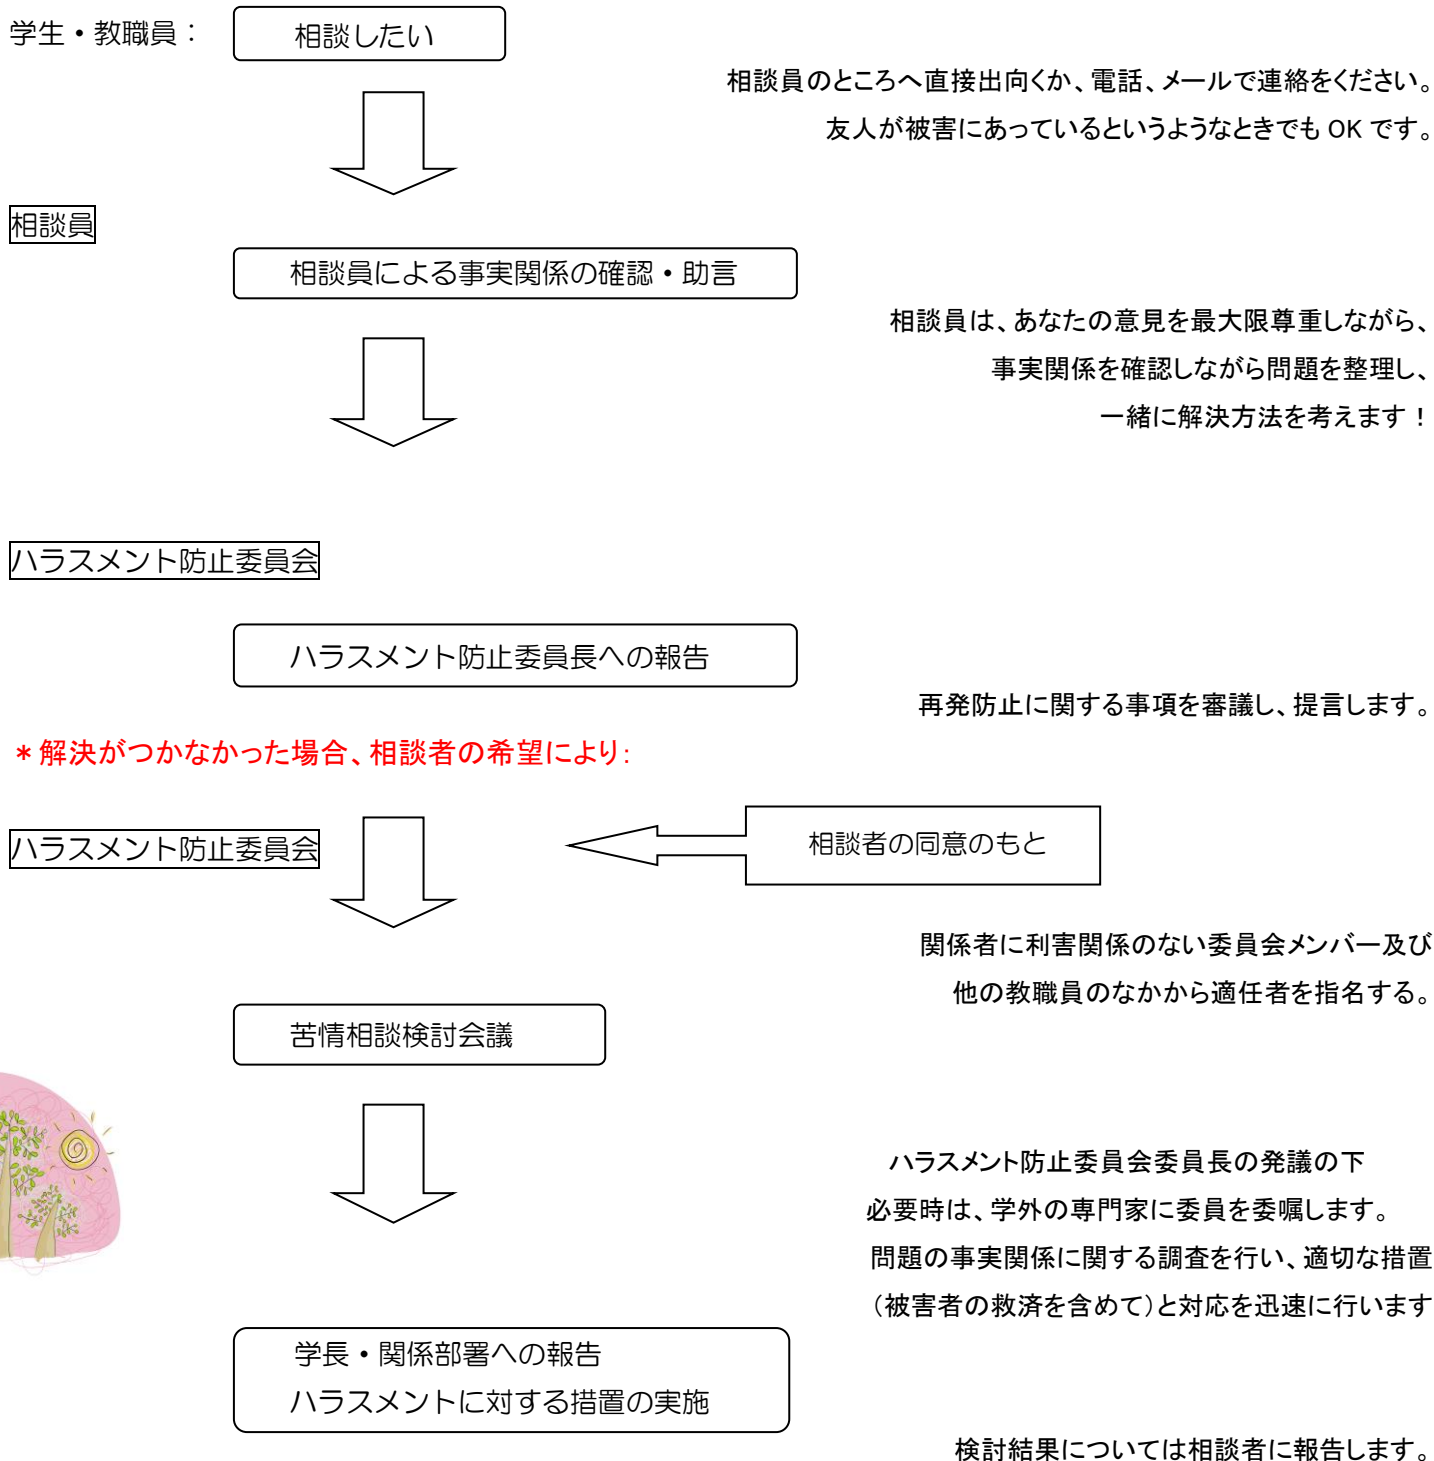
学生・教職員：

相談したい

相談員のところへ直接出向くか、電話、メールで連絡をください。
友人が被害にあっているというようなときでも OK です。

相談員

相談員による事実関係の確認・助言

相談員は、あなたの意見を最大限尊重しながら、
事実関係を確認しながら問題を整理し、
一緒に解決方法を考えます！

ハラスメント防止委員会

ハラスメント防止委員長への報告

再発防止に関する事項を審議し、提言します。

＊解決がつかなかった場合、相談者の希望により：

ハラスメント防止委員会

相談者の同意のもと

関係者に利害関係のない委員会メンバー及び
他の教職員のなかから適任者を指名する。

苦情相談検討会議

ハラスメント防止委員会委員長の発議の下
必要時は、学外の専門家に委員を委嘱します。
問題の事実関係に関する調査を行い、適切な措置
（被害者の救済を含めて）と対応を迅速に行います

学長・関係部署への報告
ハラスメントに対する措置の実施

検討結果については相談者に報告します。